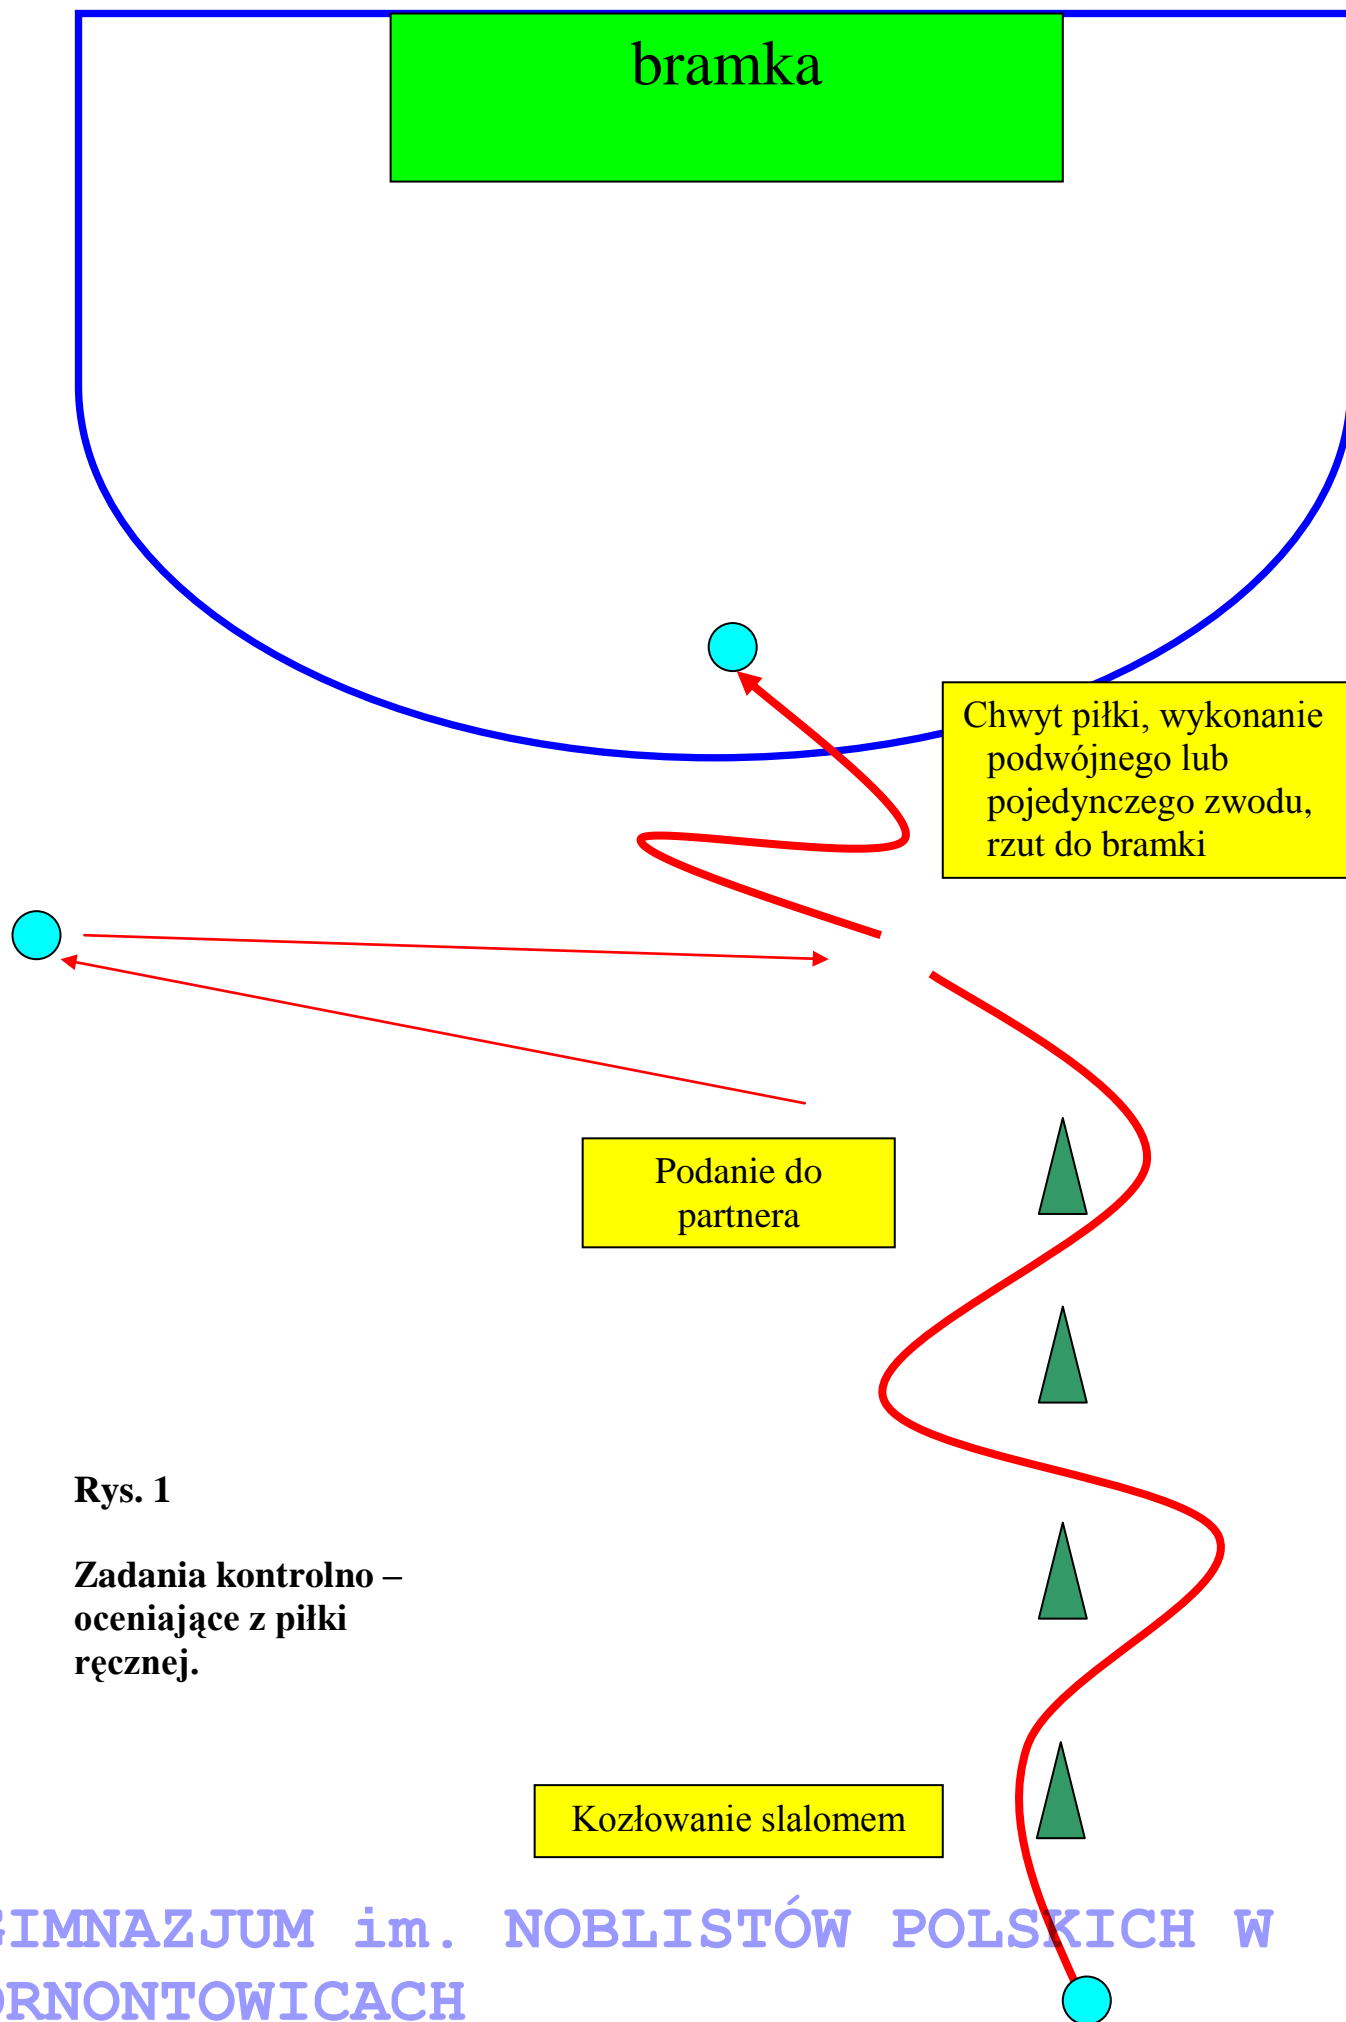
bramka

Chwyt piłki, wykonanie podwójnego lub pojedynczego zwodu, rzut do bramki

Podanie do partnera

Rys. 1

Zadania kontrolno – oceniające z piłki ręcznej.

Kozłowanie slalomem

GIMNAZJUM im. NOBLISTÓW POLSKICH W ORNONTOWICACH